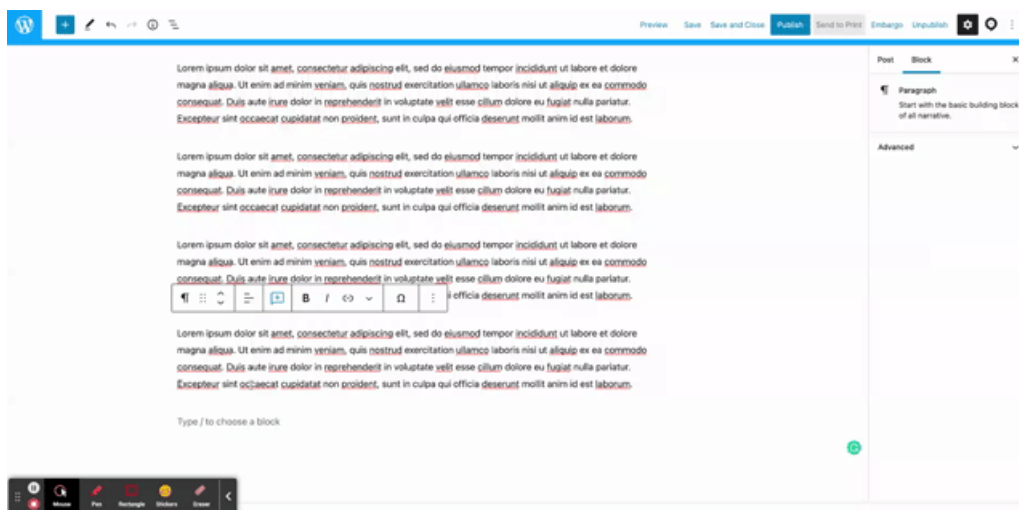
Preview Save Save and Close Publish Send to Print Embargo Unpublish

Lorem ipsum dolor sit amet, consectetur adipiscing elit, sed do eiusmod tempor incididunt ut labore et dolore magna aliqua. Ut enim ad minim veniam, quis nostrud exercitation ullamco laboris nisi ut aliquip ex ea commodo consequat. Duis aute irure dolor in reprehenderit in voluptate velit esse cillum dolore eu fugiat nulla pariatur. Excepteur sint occaecat cupidatat non proident, sunt in culpa qui officia deserunt mollit anim id est laborum.

Lorem ipsum dolor sit amet, consectetur adipiscing elit, sed do eiusmod tempor incididunt ut labore et dolore magna aliqua. Ut enim ad minim veniam, quis nostrud exercitation ullamco laboris nisi ut aliquip ex ea commodo consequat. Duis aute irure dolor in reprehenderit in voluptate velit esse cillum dolore eu fugiat nulla pariatur. Excepteur sint occaecat cupidatat non proident, sunt in culpa qui officia deserunt mollit anim id est laborum.

Lorem ipsum dolor sit amet, consectetur adipiscing elit, sed do eiusmod tempor incididunt ut labore et dolore magna aliqua. Ut enim ad minim veniam, quis nostrud exercitation ullamco laboris nisi ut aliquip ex ea commodo consequat. Duis aute irure dolor in reprehenderit in voluptate velit esse cillum dolore eu fugiat nulla pariatur. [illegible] i officia deserunt mollit anim id est laborum.

Lorem ipsum dolor sit amet, consectetur adipiscing elit, sed do eiusmod tempor incididunt ut labore et dolore magna aliqua. Ut enim ad minim veniam, quis nostrud exercitation ullamco laboris nisi ut aliquip ex ea commodo consequat. Duis aute irure dolor in reprehenderit in voluptate velit esse cillum dolore eu fugiat nulla pariatur. Excepteur sint occaecat cupidatat non proident, sunt in culpa qui officia deserunt mollit anim id est laborum.

Type / to choose a block

Post Block

Paragraph
Start with the basic building block of all narrative.

Advanced

Mouse Pen Rectangle Stickers Eraser